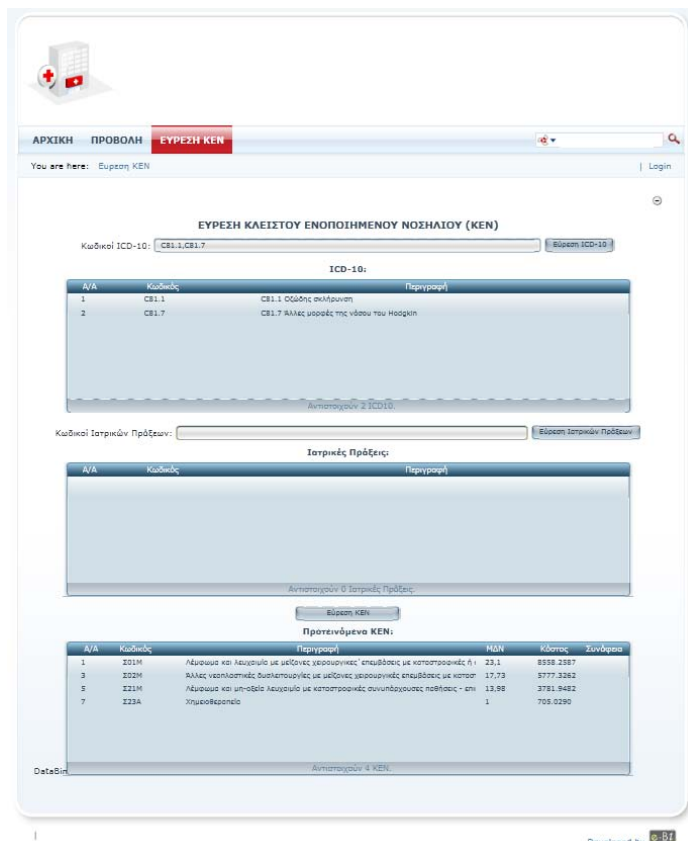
ΑΡΧΙΚΗ ΠΡΟΒΟΛΗ ΕΥΡΕΣΗ ΚΕΝ

You are here: Ευρεση ΚΕΝ

| Login

ΕΥΡΕΣΗ ΚΛΕΙΣΤΟΥ ΕΝΟΠΟΙΗΜΕΝΟΥ ΝΟΣΗΛΙΟΥ (ΚΕΝ)

Κωδικοί ICD-10: C81.1,C81.7 Εύρεση ICD-10

ICD-10:

| Α/Α | Κωδικός | Περιγραφή |
|---|---|---|
| 1 | C81.1 | C81.1 Οζώδης σκλήρυνση |
| 2 | C81.7 | C81.7 Άλλες μορφές της νόσου του Hodgkin |

Αντιστοιχούν 2 ICD10.

Κωδικοί Ιατρικών Πράξεων: Εύρεση Ιατρικών Πράξεων

Ιατρικές Πράξεις:

| Α/Α | Κωδικός | Περιγραφή |
|---|---|---|

Αντιστοιχούν 0 Ιατρικές Πράξεις.

Εύρεση ΚΕΝ

Προτεινόμενα ΚΕΝ:

| Α/Α | Κωδικός | Περιγραφή | ΜΔΝ | Κόστος | Συνάφεια |
|---|---|---|---|---|---|
| 1 | Σ01Μ | Λέμφωμα και λευχαιμία με μείζονες χειρουργικές επεμβάσεις με καταστροφικές ή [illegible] | 23,1 | 8558.2587 | |
| 3 | Σ02Μ | Άλλες νεοπλαστικές δυσλειτουργίες με μείζονες χειρουργικές επεμβάσεις με καταστ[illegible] | 17,73 | 5777.3262 | |
| 5 | Σ21Μ | Λέμφωμα και μη-οξεία λευχαιμία με καταστροφικές συνυπάρχουσες παθήσεις - απο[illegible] | 13,98 | 3781.9482 | |
| 7 | Σ23Α | Χημειοθεραπεία | 1 | 705.0290 | |

Αντιστοιχούν 4 ΚΕΝ.

DataBin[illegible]

|

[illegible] e-BI